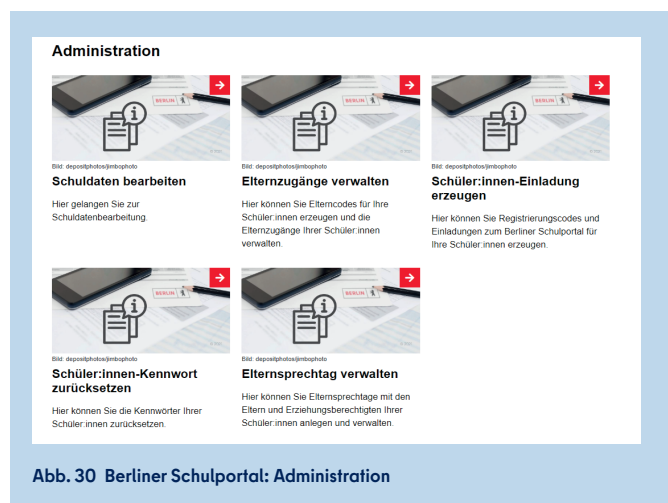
Administration

BERLIN

Bild: depositphotos/jimbophoto

Schuldaten bearbeiten

Hier gelangen Sie zur Schuldatenbearbeitung.

BERLIN

Bild: depositphotos/jimbophoto

Elternzugänge verwalten

Hier können Sie Elterncodes für Ihre Schüler:innen erzeugen und die Elternzugänge Ihrer Schüler:innen verwalten.

BERLIN

Bild: depositphotos/jimbophoto

Schüler:innen-Einladung erzeugen

Hier können Sie Registrierungscodes und Einladungen zum Berliner Schulportal für Ihre Schüler:innen erzeugen.

BERLIN

Bild: depositphotos/jimbophoto

Schüler:innen-Kennwort zurücksetzen

Hier können Sie die Kennwörter Ihrer Schüler:innen zurücksetzen.

BERLIN

Bild: depositphotos/jimbophoto

Elternsprechtag verwalten

Hier können Sie Elternsprechtage mit den Eltern und Erziehungsberechtigten Ihrer Schüler:innen anlegen und verwalten.

Abb. 30 Berliner Schulportal: Administration